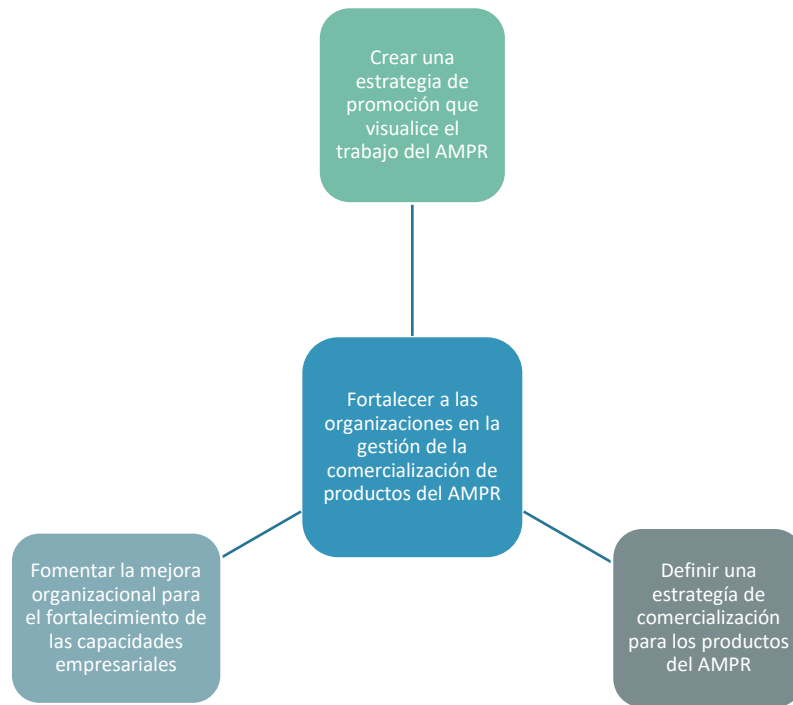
Crear una estrategia de promoción que visualice el trabajo del AMPR

Fortalecer a las organizaciones en la gestión de la comercialización de productos del AMPR

Fomentar la mejora organizacional para el fortalecimiento de las capacidades empresariales

Definir una estrategía de comercialización para los productos del AMPR